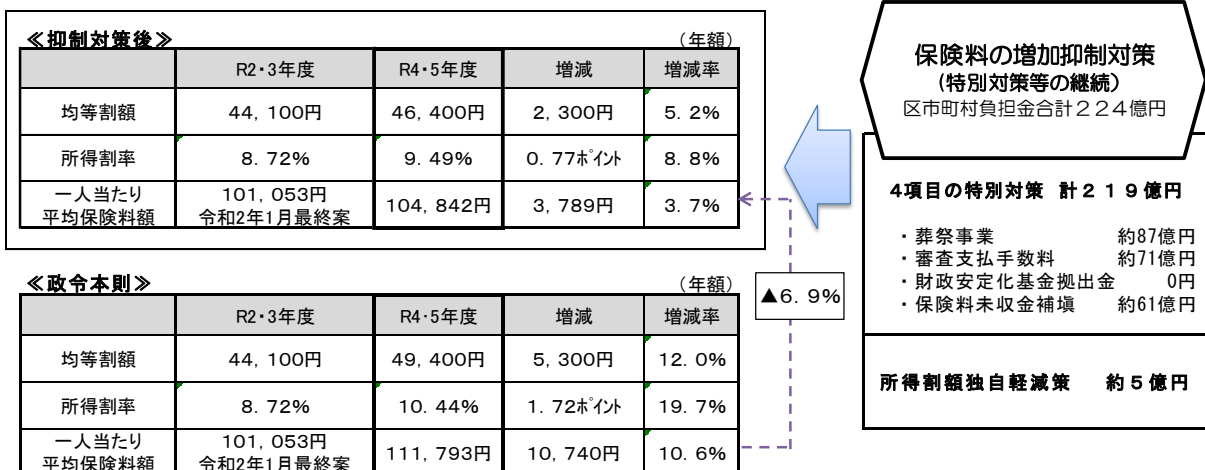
≪抑制対策後≫

（年額）

|  | R2・3年度 | R4・5年度 | 増減 | 増減率 |
|---|---|---|---|---|
| 均等割額 | 44，100円 | 46，400円 | 2，300円 | 5．2% |
| 所得割率 | 8．72% | 9．49% | 0．77ﾎﾟｲﾝﾄ | 8．8% |
| 一人当たり 平均保険料額 | 101，053円 令和2年1月最終案 | 104，842円 | 3，789円 | 3．7% |

≪政令本則≫

（年額）

|  | R2・3年度 | R4・5年度 | 増減 | 増減率 |
|---|---|---|---|---|
| 均等割額 | 44，100円 | 49，400円 | 5，300円 | 12．0% |
| 所得割率 | 8．72% | 10．44% | 1．72ﾎﾟｲﾝﾄ | 19．7% |
| 一人当たり 平均保険料額 | 101，053円 令和2年1月最終案 | 111，793円 | 10，740円 | 10．6% |

▲6．9%

保険料の増加抑制対策
（特別対策等の継続）
区市町村負担金合計２２４億円

4項目の特別対策　計２１９億円

・葬祭事業　約87億円
・審査支払手数料　約71億円
・財政安定化基金拠出金　0円
・保険料未収金補填　約61億円

所得割額独自軽減策　約５億円